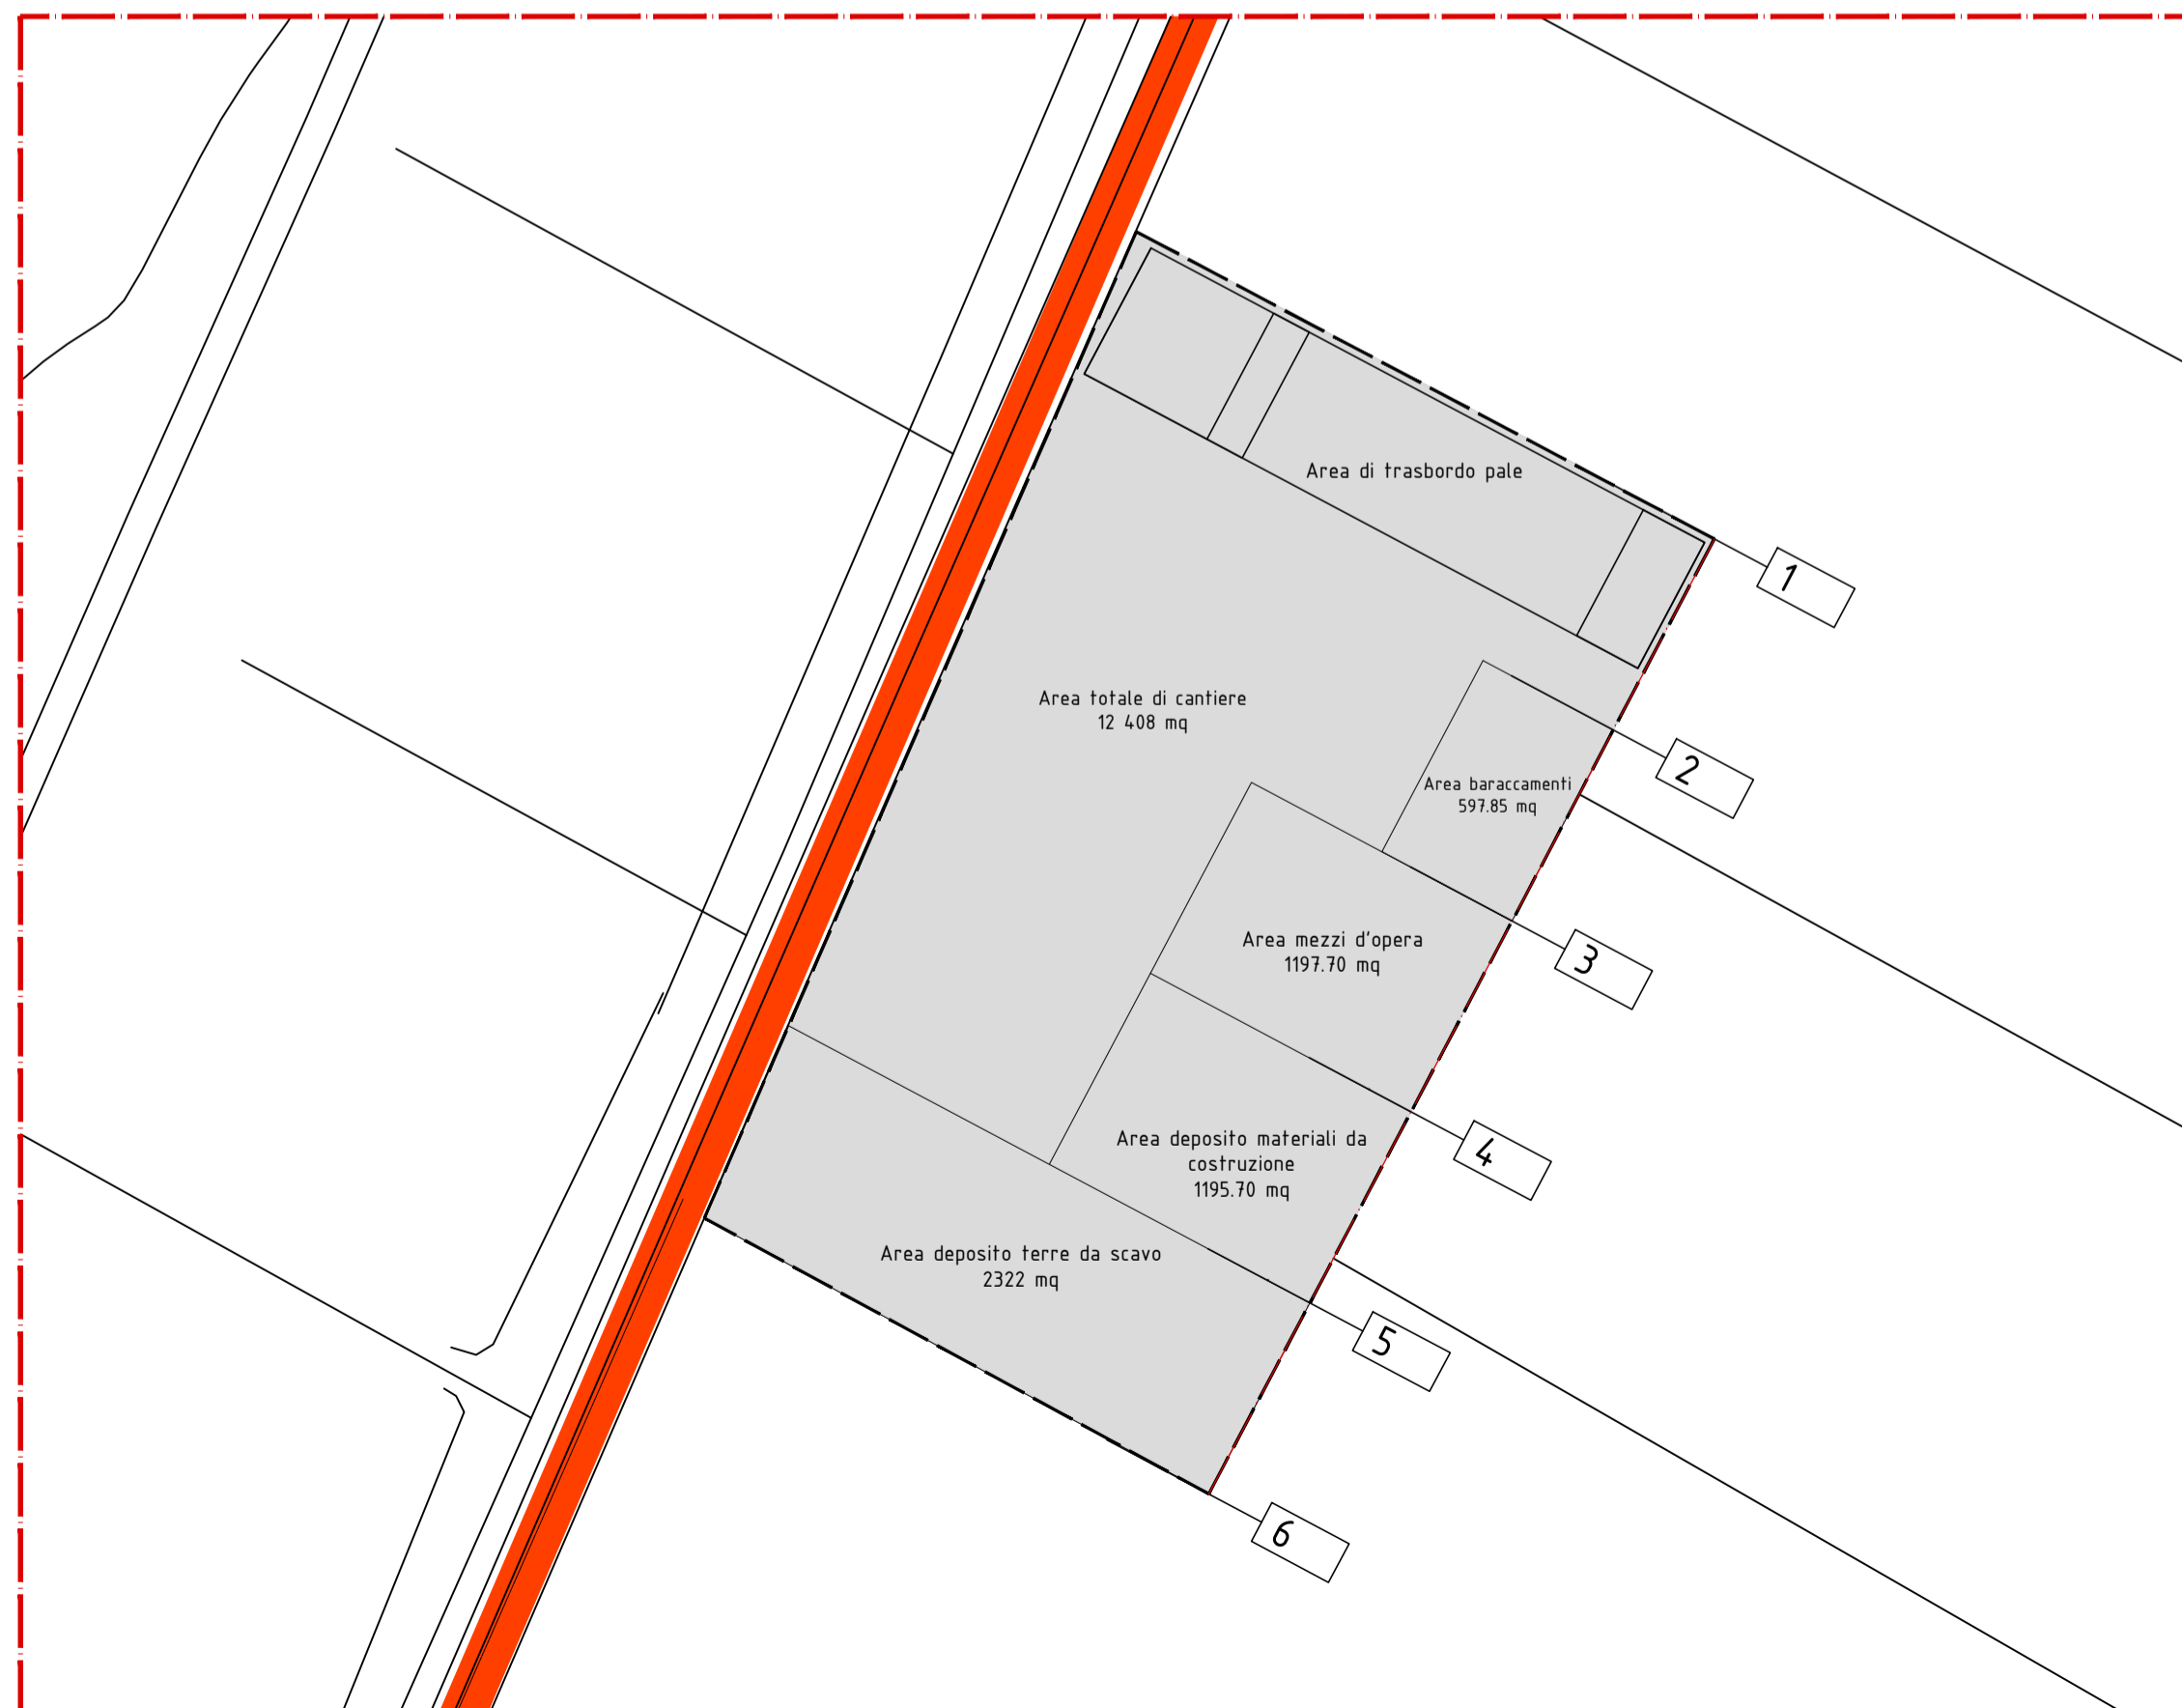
Area di trasbordo pale

1

Area totale di cantiere
12 408 mq

Area baraccamenti
597.85 mq

2

Area mezzi d'opera
1197.70 mq

3

Area deposito materiali da costruzione
1195.70 mq

4

Area deposito terre da scavo
2322 mq

5

6